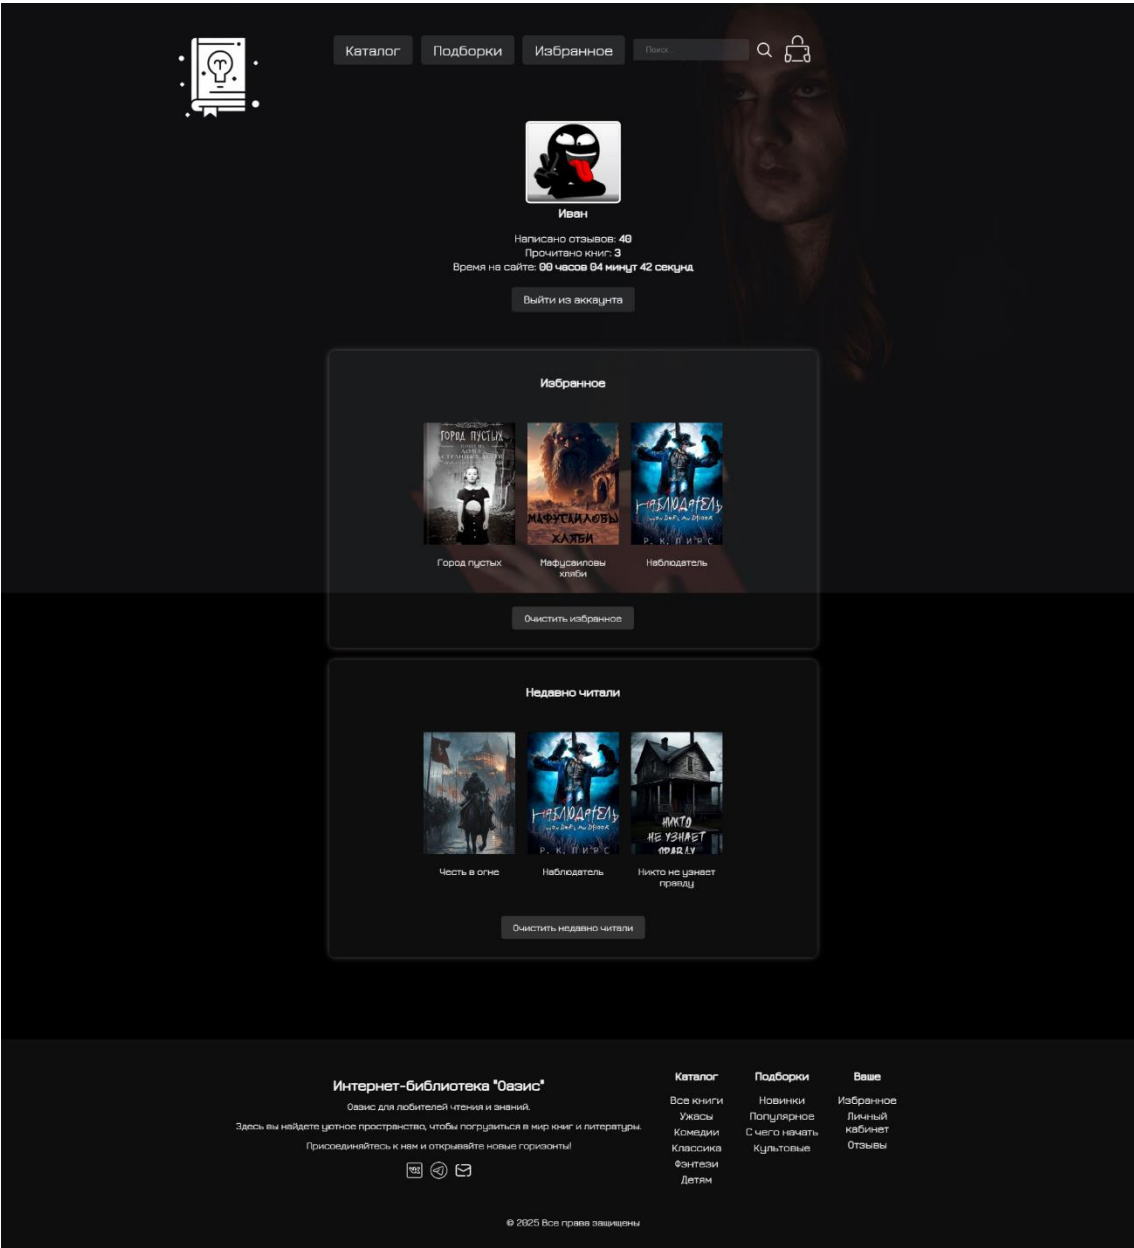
Каталог Подборки Избранное Поиск...

Иван

Написано отзывов: 40
Прочитано книг: 3
Время на сайте: 00 часов 04 минут 42 секунд

Выйти из аккаунта

Избранное

ГОРОД ПУСТЫХ
Город пустых

МАФУСАИЛОВЫ ХЛЯБИ
Мафусаиловы хляби

НАБЛЮДАТЕЛЬ Р. К. ПИРС
Наблюдатель

Очистить избранное

Недавно читали

Честь в огне

НАБЛЮДАТЕЛЬ Р. К. ПИРС
Наблюдатель

НИКТО НЕ УЗНАЕТ ПРАВДУ
Никто не узнает правду

Очистить недавно читали

Интернет-библиотека "Оазис"
Оазис для любителей чтения и знаний.
Здесь вы найдете уютное пространство, чтобы погрузиться в мир книг и литературы.
Присоединяйтесь к нам и открывайте новые горизонты!

Каталог
Все книги
Ужасы
Комедии
Классика
Фэнтези
Детям

Подборки
Новинки
Популярное
С чего начать
Культовые

Ваше
Избранное
Личный кабинет
Отзывы

© 2025 Все права защищены